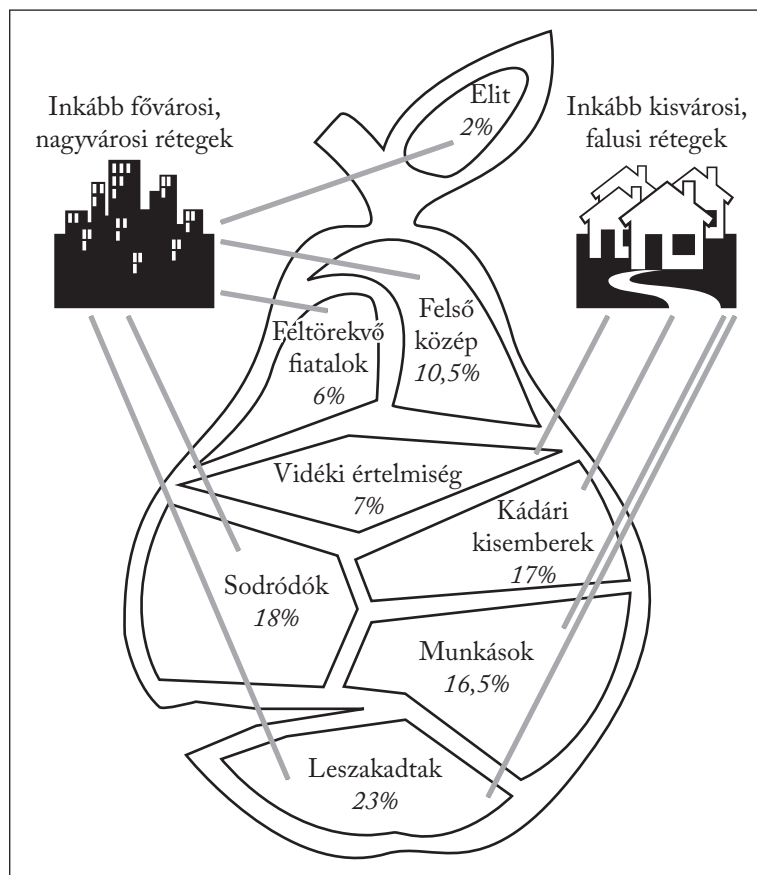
Inkább fővárosi, nagyvárosi rétegek

Elit
2%

Inkább kisvárosi, falusi rétegek

Felső közép
10,5%

Féltörekvő fiatalok
6%

Vidéki értelmiség
7%

Kádári kisemberek
17%

Sodródók
18%

Munkások
16,5%

Leszakadtak
23%